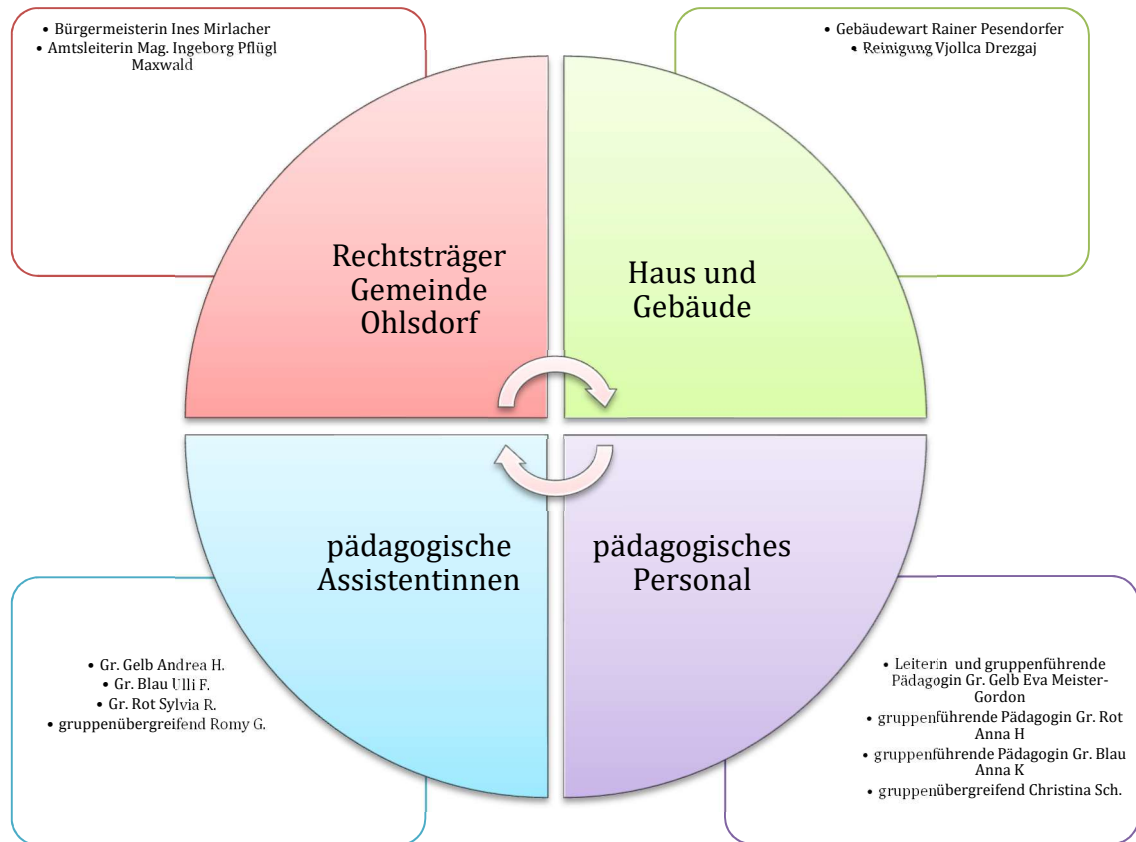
• Bürgermeisterin Ines Mirlacher
• Amtsleiterin Mag. Ingeborg Pflügl Maxwald

• Gebäudewart Rainer Pesendorfer
• Reinigung Vjollca Drezgaj

Rechtsträger Gemeinde Ohlsdorf

Haus und Gebäude

pädagogische Assistentinnen

pädagogisches Personal

• Gr. Gelb Andrea H.
• Gr. Blau Ulli F.
• Gr. Rot Sylvia R.
• gruppenübergreifend Romy G.

• Leiterin und gruppenführende Pädagogin Gr. Gelb Eva Meister-Gordon
• gruppenführende Pädagogin Gr. Rot Anna H
• gruppenführende Pädagogin Gr. Blau Anna K
• gruppenübergreifend Christina Sch.